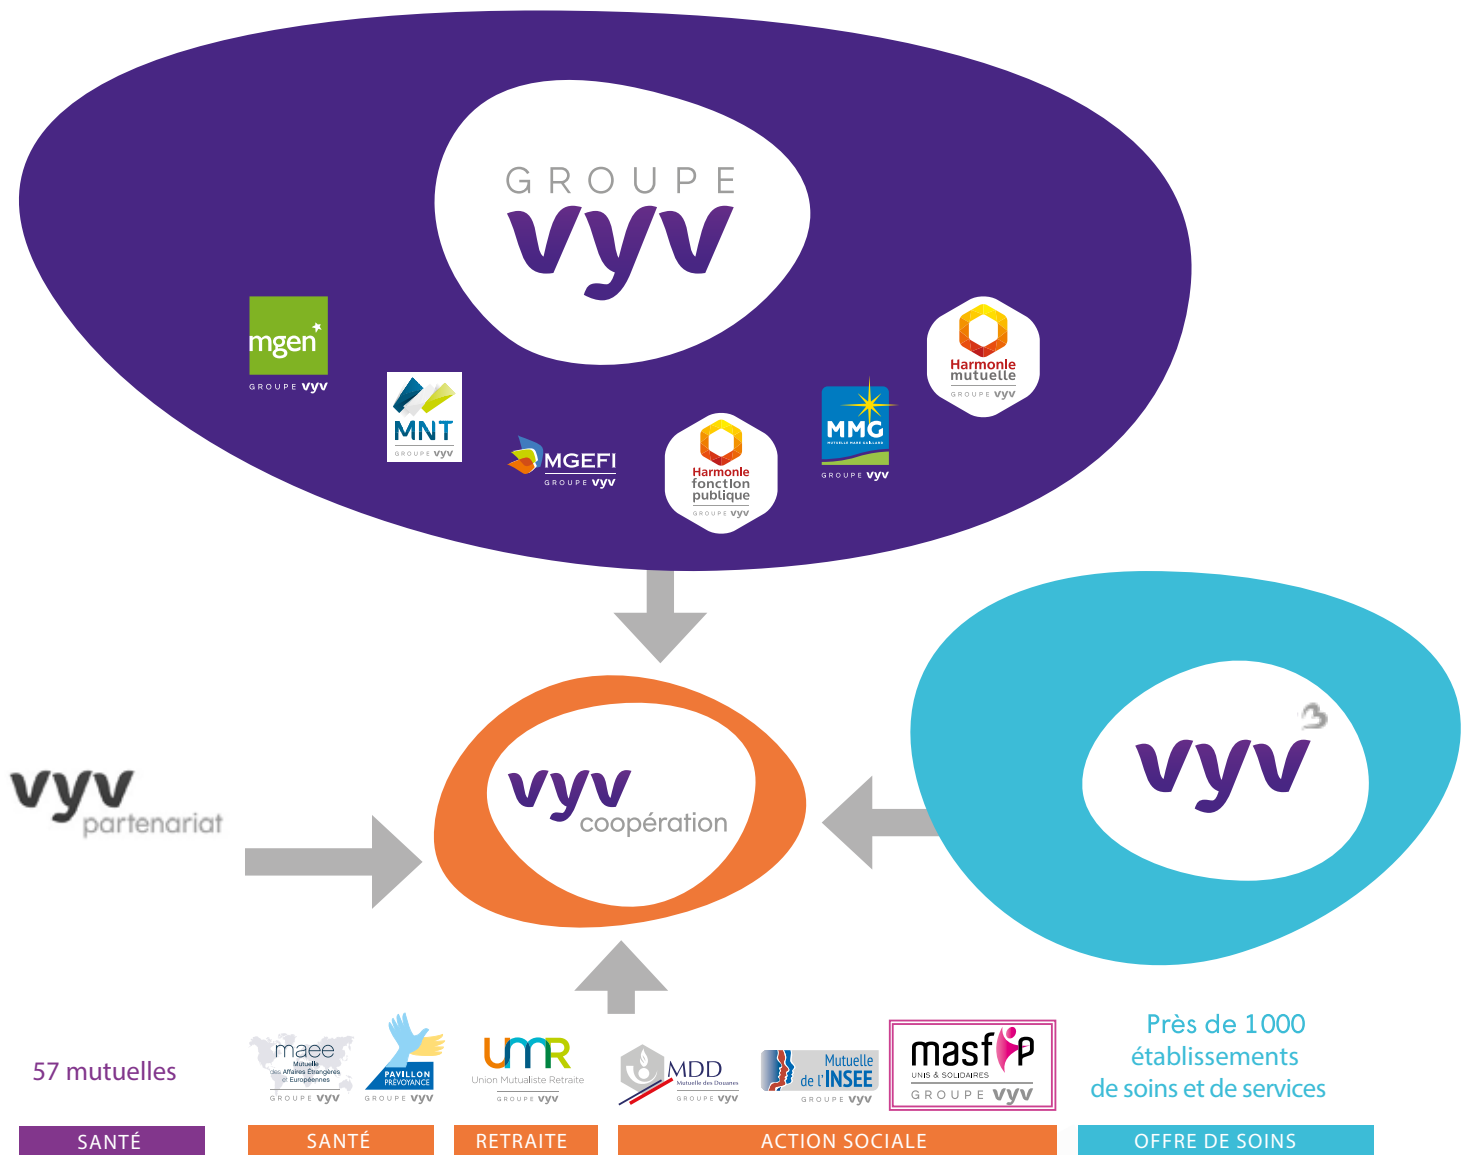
GROUPE
vyv

mgen
GROUPE vyv

MNT
GROUPE vyv

MGEFI
GROUPE vyv

Harmonie
fonction
publique
GROUPE vyv

MMG
MUTUELLE MARIE GABRIELLE
GROUPE vyv

Harmonie
mutuelle
GROUPE vyv

vyv
partenariat

vyv
coopération

vyv³

57 mutuelles

SANTÉ

maee
Mutuelle des Affaires Étrangères et Européennes
GROUPE vyv

PAVILLON PRÉVOYANCE
GROUPE vyv

SANTÉ

UMR
Union Mutualiste Retraite
GROUPE vyv

RETRAITE

MDD
Mutuelle des Douanes
GROUPE vyv

Mutuelle de l'INSEE
GROUPE vyv

masfip
UNIS & SOLIDAIRES
GROUPE vyv

ACTION SOCIALE

Près de 1000
établissements
de soins et de services

OFFRE DE SOINS